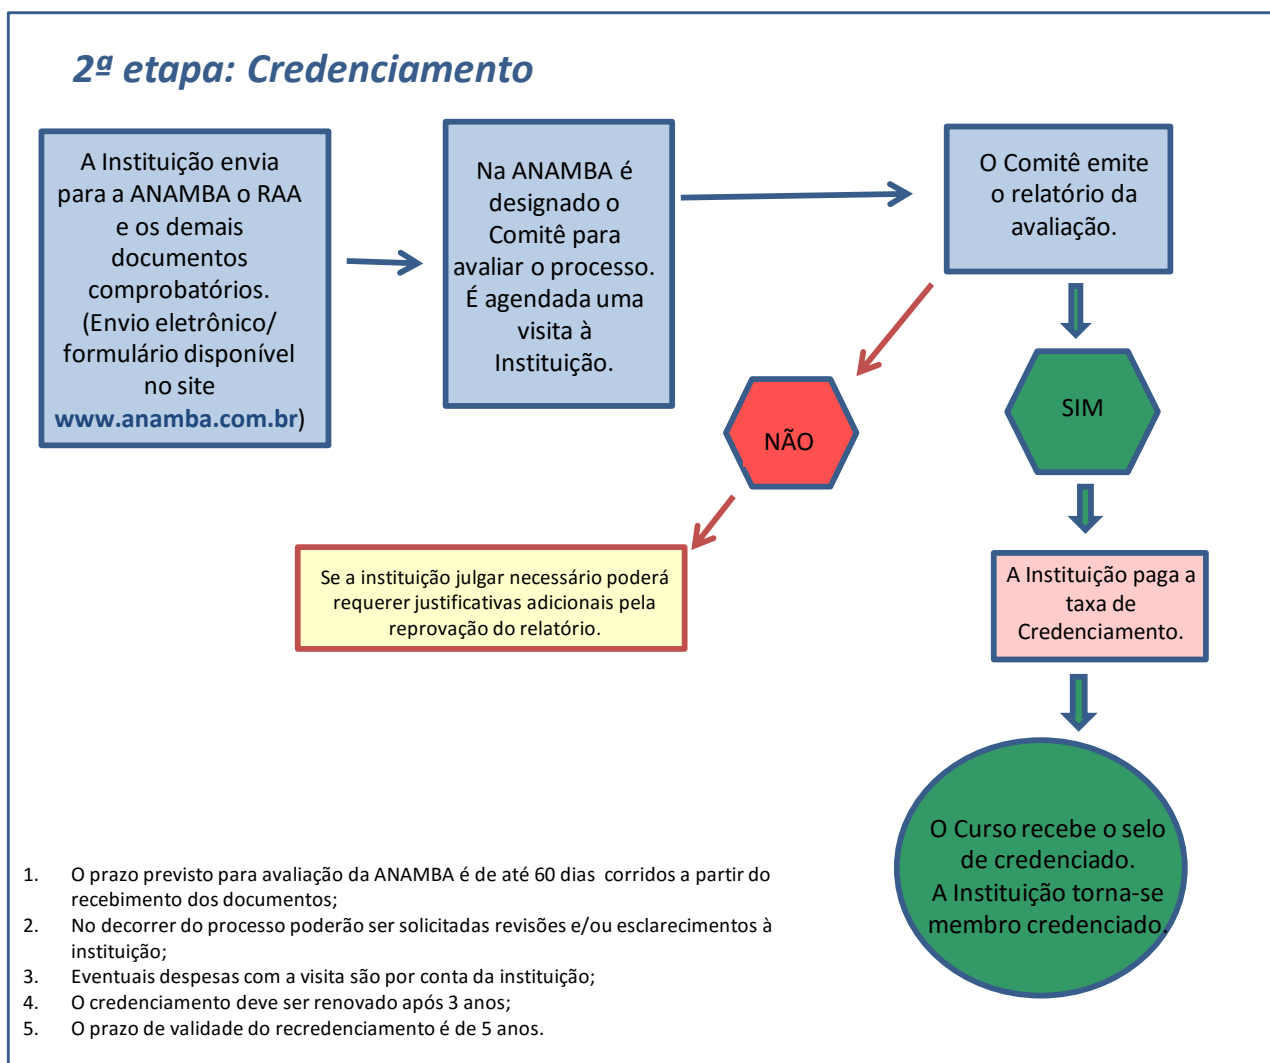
2ª etapa: Credenciamento

A Instituição envia para a ANAMBA o RAA e os demais documentos comprobatórios. (Envio eletrônico/ formulário disponível no site www.anamba.com.br)

Na ANAMBA é designado o Comitê para avaliar o processo. É agendada uma visita à Instituição.

O Comitê emite o relatório da avaliação.

NÃO

SIM

Se a instituição julgar necessário poderá requerer justificativas adicionais pela reprovação do relatório.

A Instituição paga a taxa de Credenciamento.

O Curso recebe o selo de credenciado. A Instituição torna-se membro credenciado.

1. O prazo previsto para avaliação da ANAMBA é de até 60 dias corridos a partir do recebimento dos documentos;
2. No decorrer do processo poderão ser solicitadas revisões e/ou esclarecimentos à instituição;
3. Eventuais despesas com a visita são por conta da instituição;
4. O credenciamento deve ser renovado após 3 anos;
5. O prazo de validade do recredenciamento é de 5 anos.